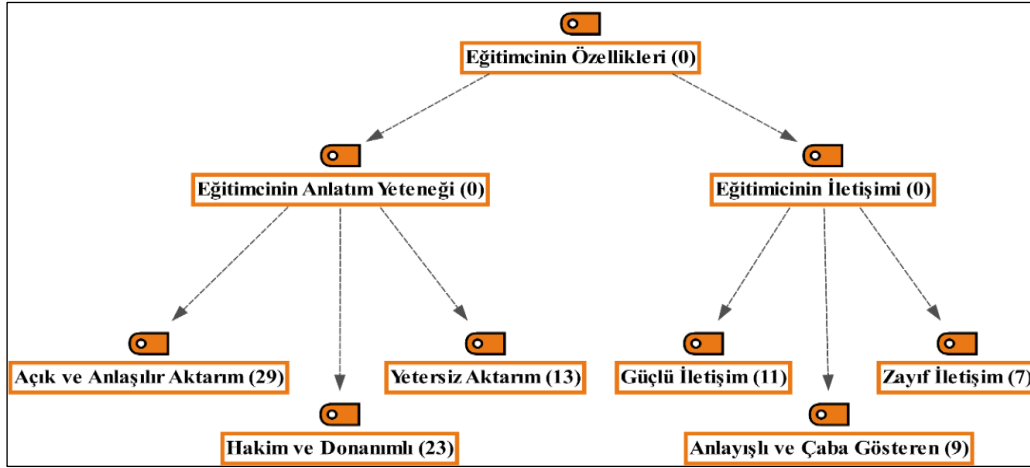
Eğitimcinin Özellikleri (0)

Eğitimcinin Anlatım Yeteneği (0)

Eğitimicinin İletişimi (0)

Açık ve Anlaşılır Aktarım (29)

Hakim ve Donanımlı (23)

Yetersiz Aktarım (13)

Güçlü İletişim (11)

Anlayışlı ve Çaba Gösteren (9)

Zayıf İletişim (7)